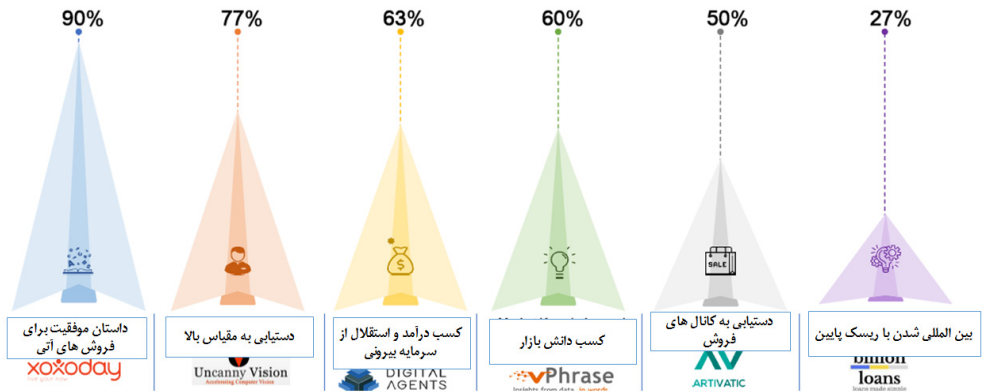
90%

77%

63%

60%

50%

27%

SALE

داستان موفقیت برای فروش های آتی

xoxoday

دستیابی به مقیاس بالا

Uncanny Vision

Accelerating Computer Vision

کسب درآمد و استقلال از سرمایه بیرونی

DIGITAL AGENTS

کسب دانش بازار

vPhrase

Insights from data. In words.

دستیابی به کانال های فروش

ARTIVATIC

بین المللی شدن با ریسک پایین

billion loans